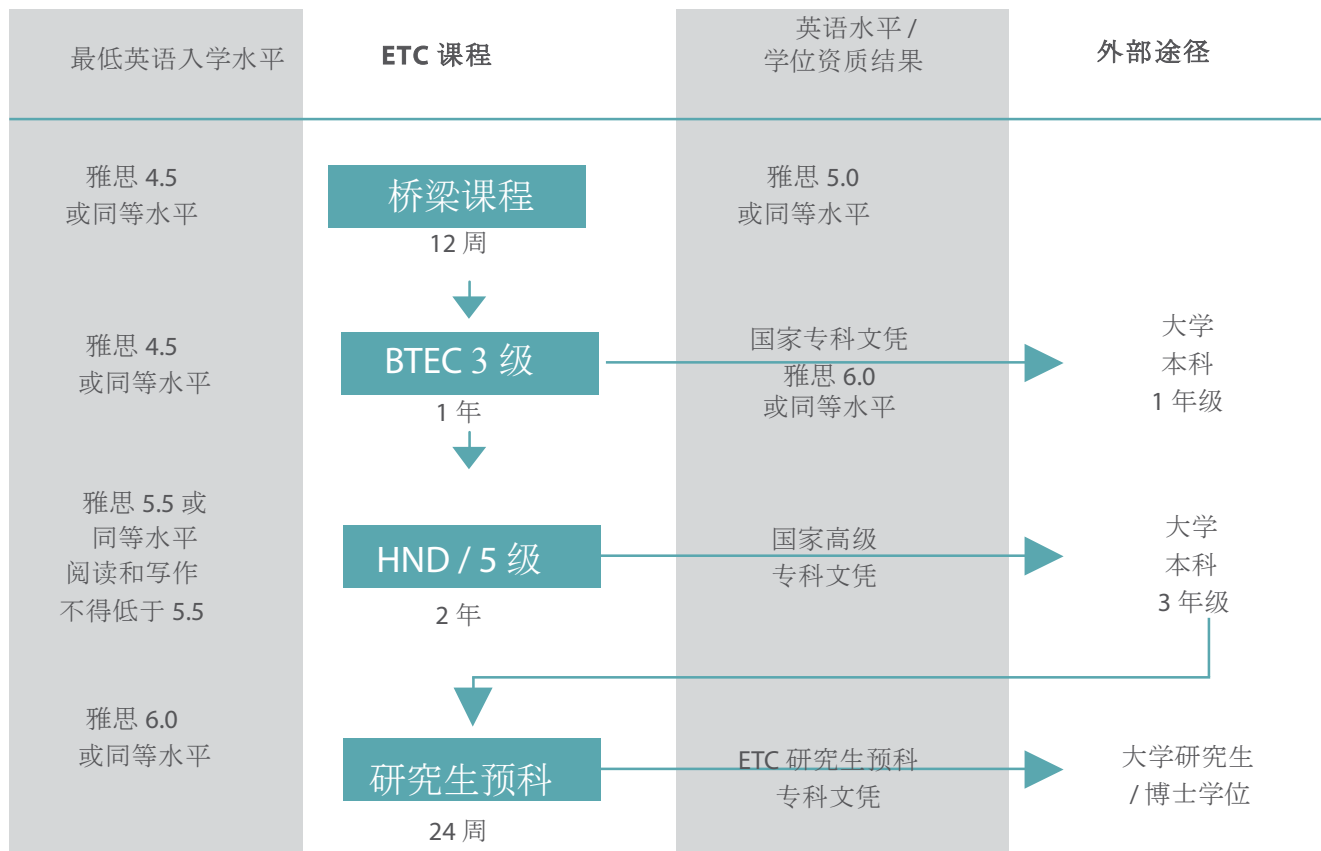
| 最低英语入学水平 | ETC 课程 | 英语水平 / 学位资质结果 | 外部途径 |
|---|---|---|---|
| 雅思 4.5 或同等水平 | 桥梁课程 12 周 | 雅思 5.0 或同等水平 | |
| 雅思 4.5 或同等水平 | BTEC 3 级 1 年 | 国家专科文凭 雅思 6.0 或同等水平 | 大学 本科 1 年级 |
| 雅思 5.5 或 同等水平 阅读和写作 不得低于 5.5 | HND / 5 级 2 年 | 国家高级 专科文凭 | 大学 本科 3 年级 |
| 雅思 6.0 或同等水平 | 研究生预科 24 周 | ETC 研究生预科 专科文凭 | 大学研究生 / 博士学位 |